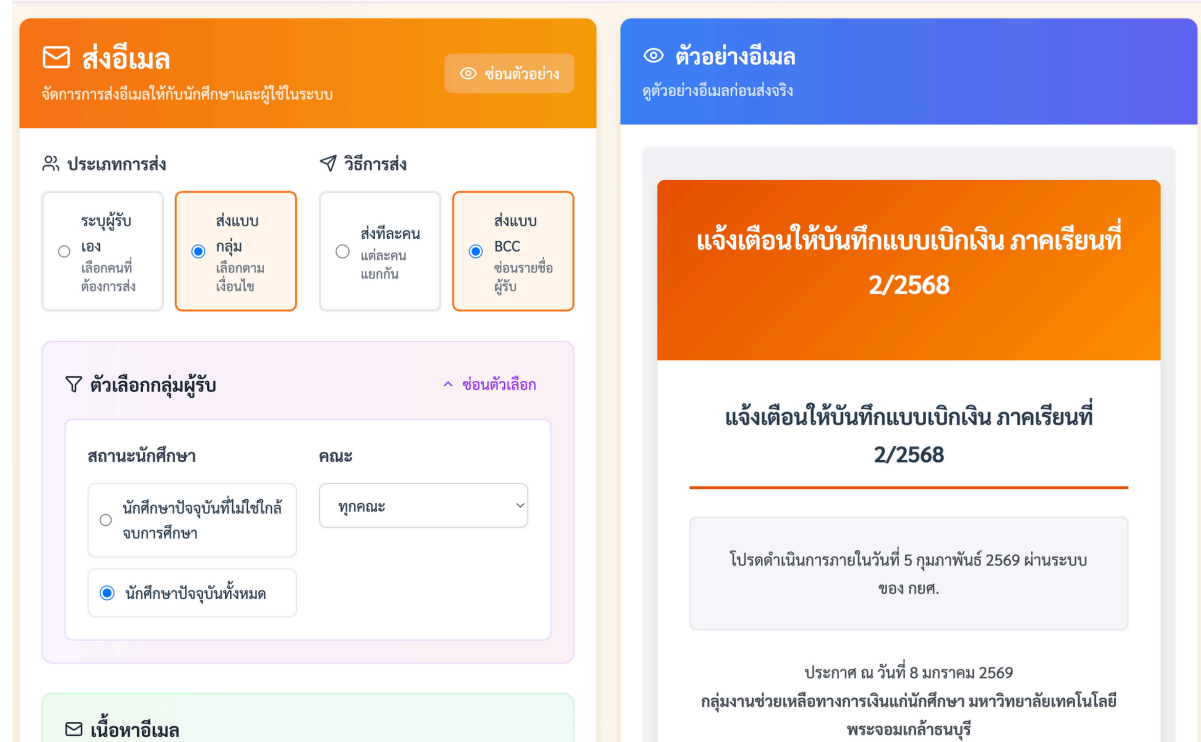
ส่งอีเมล
จัดการการส่งอีเมลให้กับนักศึกษาและผู้ใช้ในระบบ

ซ่อนตัวอย่าง

ประเภทการส่ง

ระบุผู้รับเอง
เลือกคนที่ต้องการส่ง

ส่งแบบกลุ่ม
เลือกตามเงื่อนไข

วิธีการส่ง

ส่งทีละคน
แต่ละคนแยกกัน

ส่งแบบ BCC
ซ่อนรายชื่อผู้รับ

ตัวเลือกกลุ่มผู้รับ

ซ่อนตัวเลือก

สถานะนักศึกษา

นักศึกษาปัจจุบันที่ไม่ใช่ใกล้จบการศึกษา

นักศึกษาปัจจุบันทั้งหมด

คณะ

ทุกคณะ

เนื้อหาอีเมล

ตัวอย่างอีเมล
ดูตัวอย่างอีเมลก่อนส่งจริง

แจ้งเตือนให้บันทึกแบบเบิกเงิน ภาคเรียนที่ 2/2568

แจ้งเตือนให้บันทึกแบบเบิกเงิน ภาคเรียนที่ 2/2568

โปรดดำเนินการภายในวันที่ 5 กุมภาพันธ์ 2569 ผ่านระบบของ กยศ.

ประกาศ ณ วันที่ 8 มกราคม 2569
กลุ่มงานช่วยเหลือทางการเงินแก่นักศึกษา มหาวิทยาลัยเทคโนโลยีพระจอมเกล้าธนบุรี